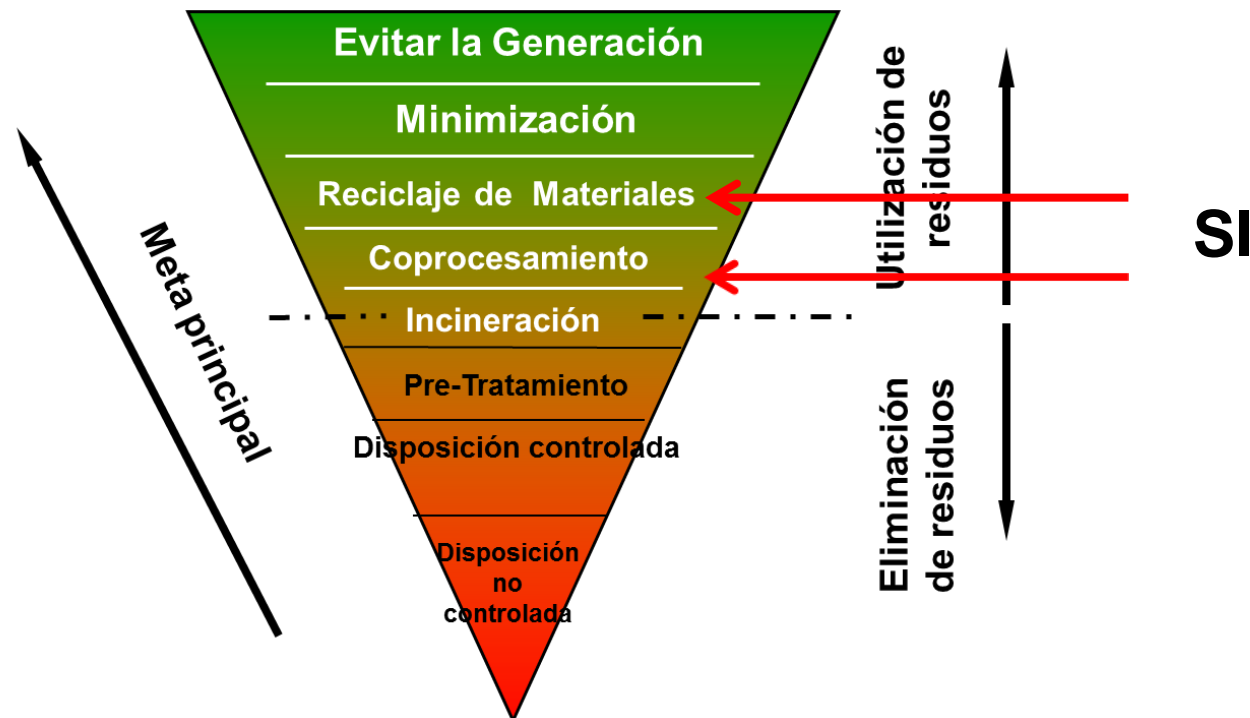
Evitar la Generación

Minimización

Reciclaje de Materiales

Coprocesamiento

Incineración

Pre-Tratamiento

Disposición controlada

Disposición no controlada

Meta principal

Utilización de residuos

Eliminación de residuos

SI